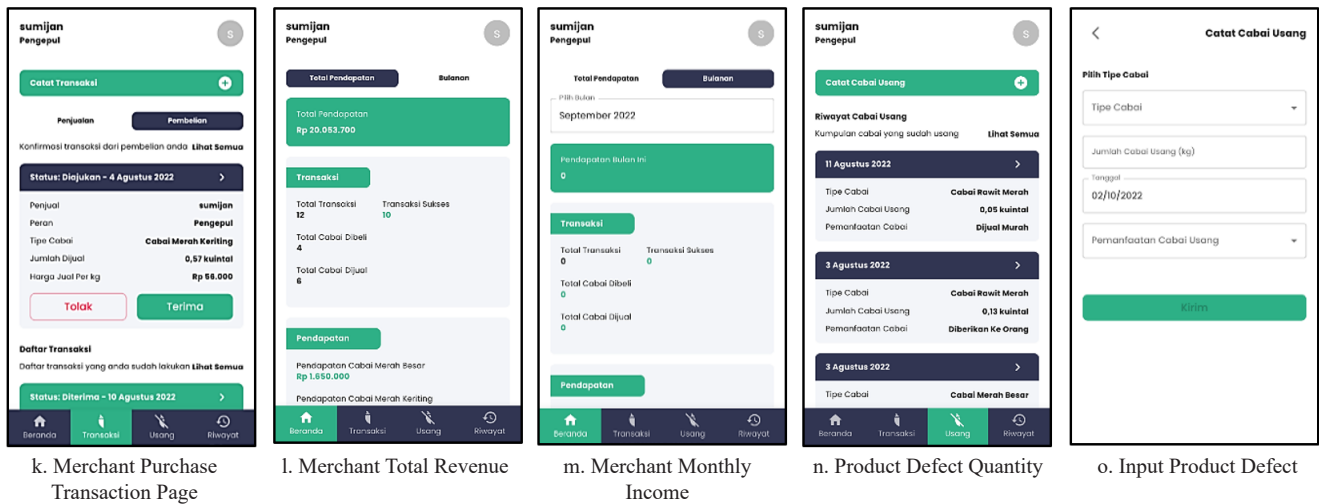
sumijan
Pengepul
S

Catat Transaksi

Penjualan
Pembelian

Konfirmasi transaksi dari pembelian anda Lihat Semua

Status: Diajukan - 4 Agustus 2022

| | |
|---|---|
| Penjual | sumijan |
| Peran | Pengepul |
| Tipe Cabai | Cabai Merah Keriting |
| Jumlah Dijual | 0,57 kuintal |
| Harga Jual Per kg | Rp 56.000 |

Tolak
Terima

Daftar Transaksi
Daftar transaksi yang anda sudah lakukan Lihat Semua

Status: Diterima - 10 Agustus 2022

Beranda Transaksi Usang Riwayat

k. Merchant Purchase Transaction Page

sumijan
Pengepul
S

Total Pendapatan
Bulanan

Total Pendapatan
Rp 20.053.700

Transaksi
Total Transaksi
12
Transaksi Sukses
10
Total Cabai Dibeli
4
Total Cabai Dijual
6

Pendapatan
Pendapatan Cabai Merah Besar
Rp 1.650.000
Pendapatan Cabai Merah Keriting

Beranda Transaksi Usang Riwayat

l. Merchant Total Revenue

sumijan
Pengepul
S

Total Pendapatan
Bulanan

Pilih Bulan
September 2022

Pendapatan Bulan Ini
0

Transaksi
Total Transaksi
0
Transaksi Sukses
0
Total Cabai Dibeli
0
Total Cabai Dijual
0

Pendapatan

Beranda Transaksi Usang Riwayat

m. Merchant Monthly Income

sumijan
Pengepul
S

Catat Cabai Usang

Riwayat Cabai Usang
Kumpulan cabai yang sudah usang Lihat Semua

11 Agustus 2022
| | |
|---|---|
| Tipe Cabai | Cabai Rawit Merah |
| Jumlah Cabai Usang | 0,05 kuintal |
| Pemanfaatan Cabai | Dijual Murah |

3 Agustus 2022
| | |
|---|---|
| Tipe Cabai | Cabai Rawit Merah |
| Jumlah Cabai Usang | 0,13 kuintal |
| Pemanfaatan Cabai | Diberikan Ke Orang |

3 Agustus 2022
| | |
|---|---|
| Tipe Cabai | Cabai Merah Besar |

Beranda Transaksi Usang Riwayat

n. Product Defect Quantity

Catat Cabai Usang

Pilih Tipe Cabai
Tipe Cabai
Jumlah Cabai Usang (kg)
Tanggal
02/10/2022
Pemanfaatan Cabai Usang
Kirim

o. Input Product Defect